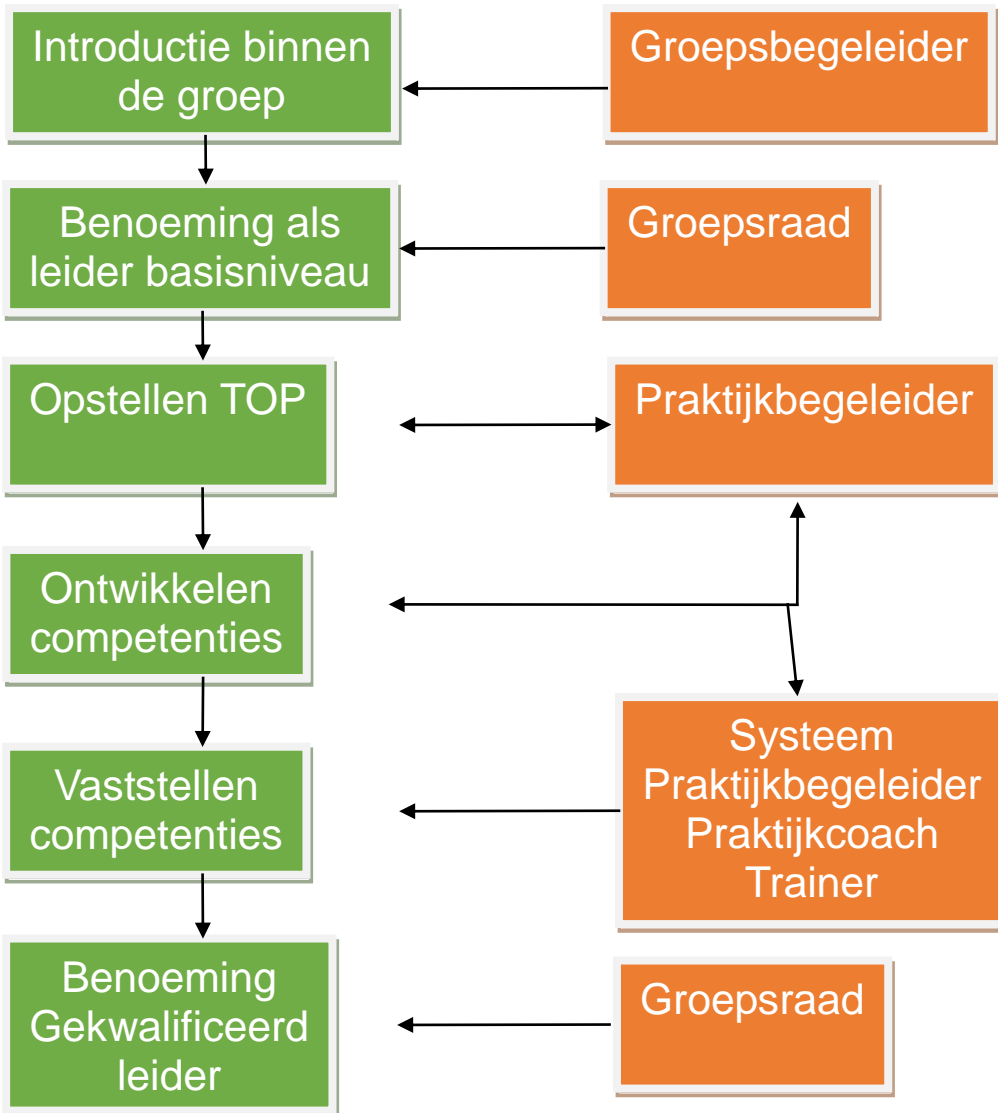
Introductie binnen de groep

Groepsbegeleider

Benoeming als leider basisniveau

Groepsraad

Opstellen TOP

Praktijkbegeleider

Ontwikkelen competenties

Vaststellen competenties

Systeem Praktijkbegeleider Praktijkcoach Trainer

Benoeming Gekwalificeerd leider

Groepsraad